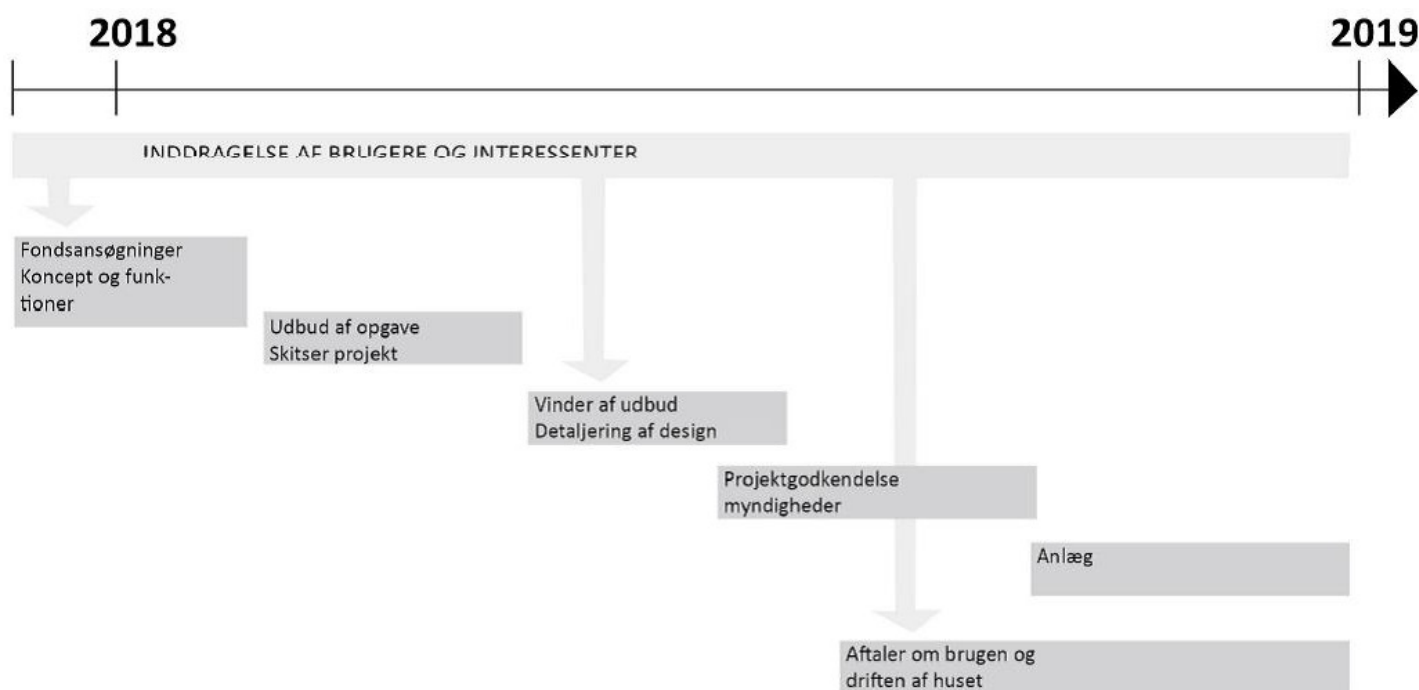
2018

2019

INDDRAGELSE AF BRUGERE OG INTERESSENTER

Fondsansøgninger
Koncept og funktioner

Udbud af opgave
Skitser projekt

Vinder af udbud
Detaljering af design

Projektgodkendelse myndigheder

Anlæg

Aftaler om brugen og driften af huset